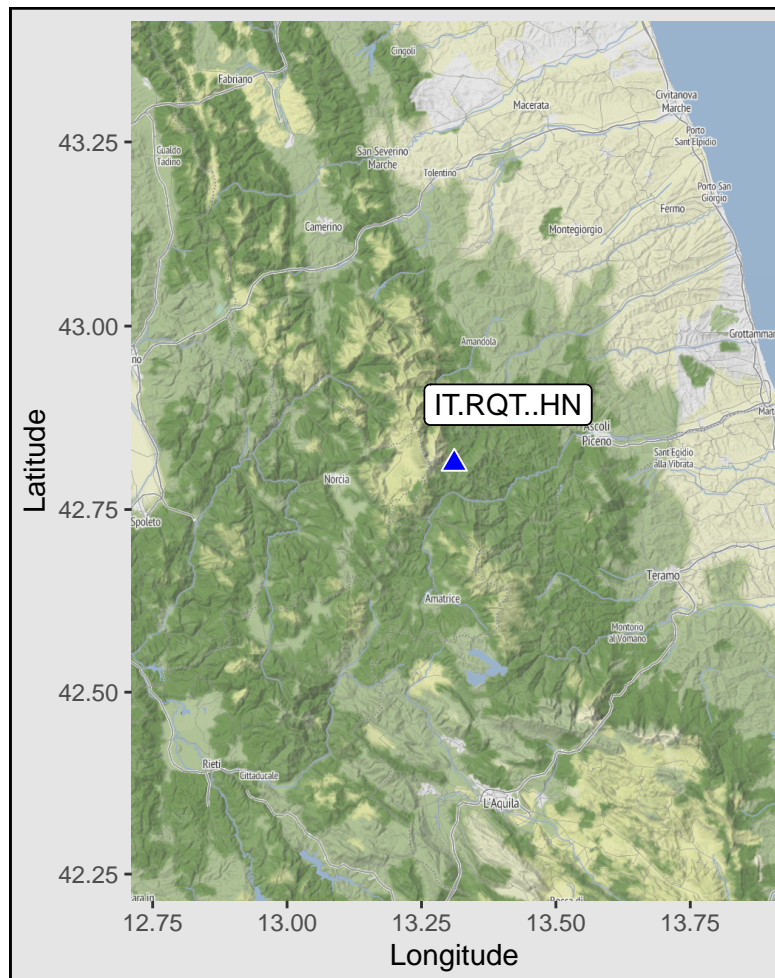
Cingoli
Fabriano
Macerata
Civitanova Marche
Porto Sant'Elpidio
Gualdo Tadino
San Severino Marche
Tolentino
Porto San Giorgio
Fermo
Camerino
Montegiorgio
Grottammare
Amandola
IT.RQT..HN
Ascoli Piceno
Sant'Egidio alla Vibrata
Norcia
Spoleto
Teramo
Amatrice
Montorio al Vomano
Rieti
Cittaducale
L'Aquila

43.25
43.00
42.75
42.50
42.25
Latitude

12.75
13.00
13.25
13.50
13.75
Longitude